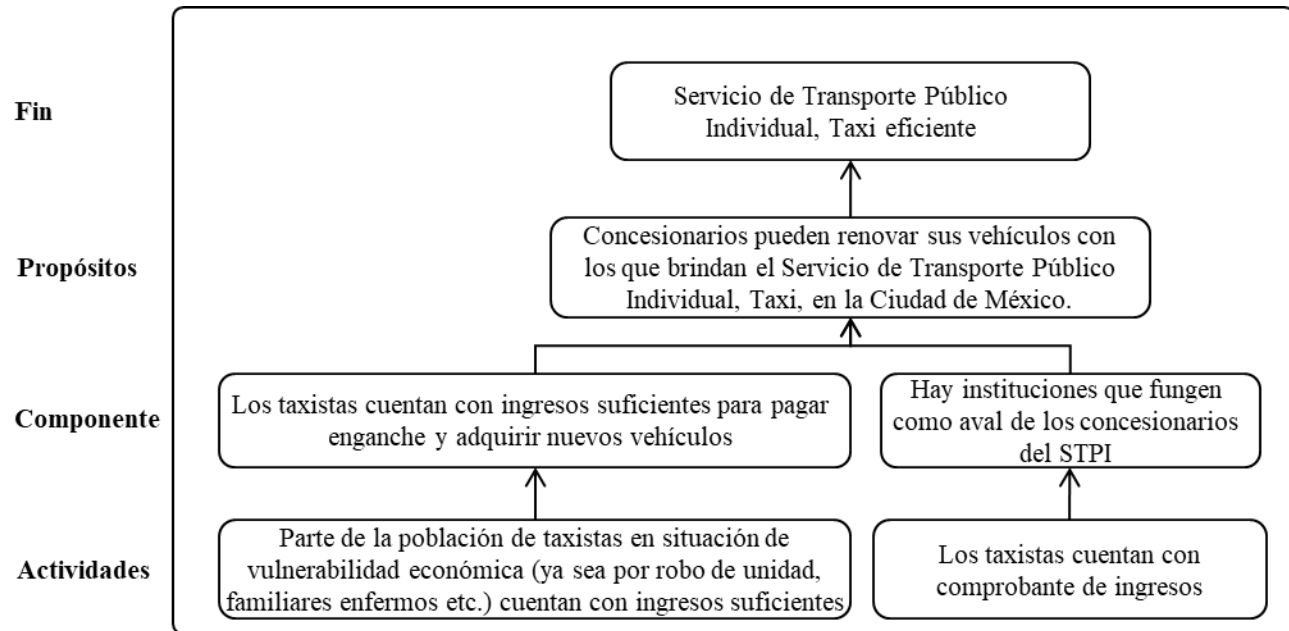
Fin

Servicio de Transporte Público Individual, Taxi eficiente

Propósitos

Concesionarios pueden renovar sus vehículos con los que brindan el Servicio de Transporte Público Individual, Taxi, en la Ciudad de México.

Componente

Los taxistas cuentan con ingresos suficientes para pagar enganche y adquirir nuevos vehículos

Hay instituciones que fungen como aval de los concesionarios del STPI

Actividades

Parte de la población de taxistas en situación de vulnerabilidad económica (ya sea por robo de unidad, familiares enfermos etc.) cuentan con ingresos suficientes

Los taxistas cuentan con comprobante de ingresos